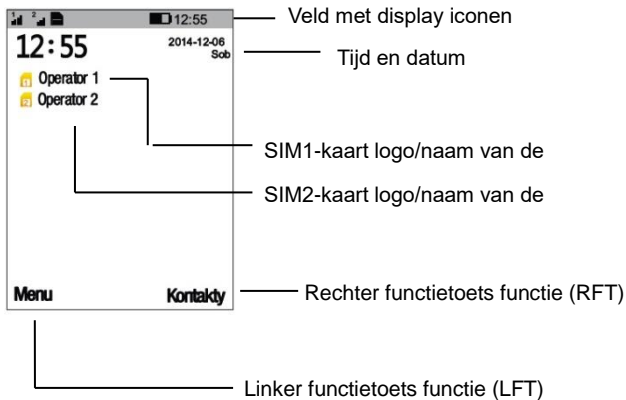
12:55
12:55
2014-12-06
Sob
Operator 1
Operator 2
Menu
Kontakty

Veld met display iconen
Tijd en datum
SIM1-kaart logo/naam van de
SIM2-kaart logo/naam van de
Rechter functietoets functie (RFT)
Linker functietoets functie (LFT)